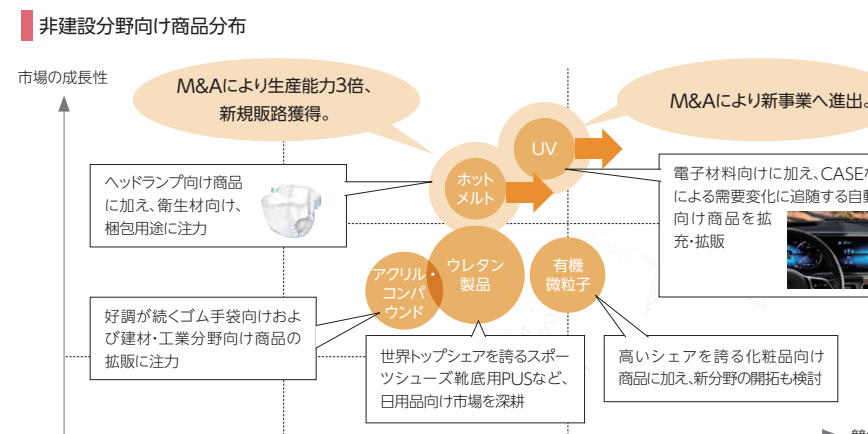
非建設分野向け商品分布

市場の成長性

M&Aにより生産能力3倍、新規販路獲得。

M&Aにより新事業へ進出。

ヘッドランプ向け商品に加え、衛生材向け、梱包用途に注力

ホットメルト

UV

電子材料向けに加え、CASE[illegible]による需要変化に追随する自動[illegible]向け商品を拡充・拡販

アクリル・コンパウンド

ウレタン製品

有機微粒子

好調が続くゴム手袋向けおよび建材・工業分野向け商品の拡販に注力

世界トップシェアを誇るスポーツシューズ靴底用PUSなど、日用品向け市場を深耕

高いシェアを誇る化粧品向け商品に加え、新分野の開拓も検討